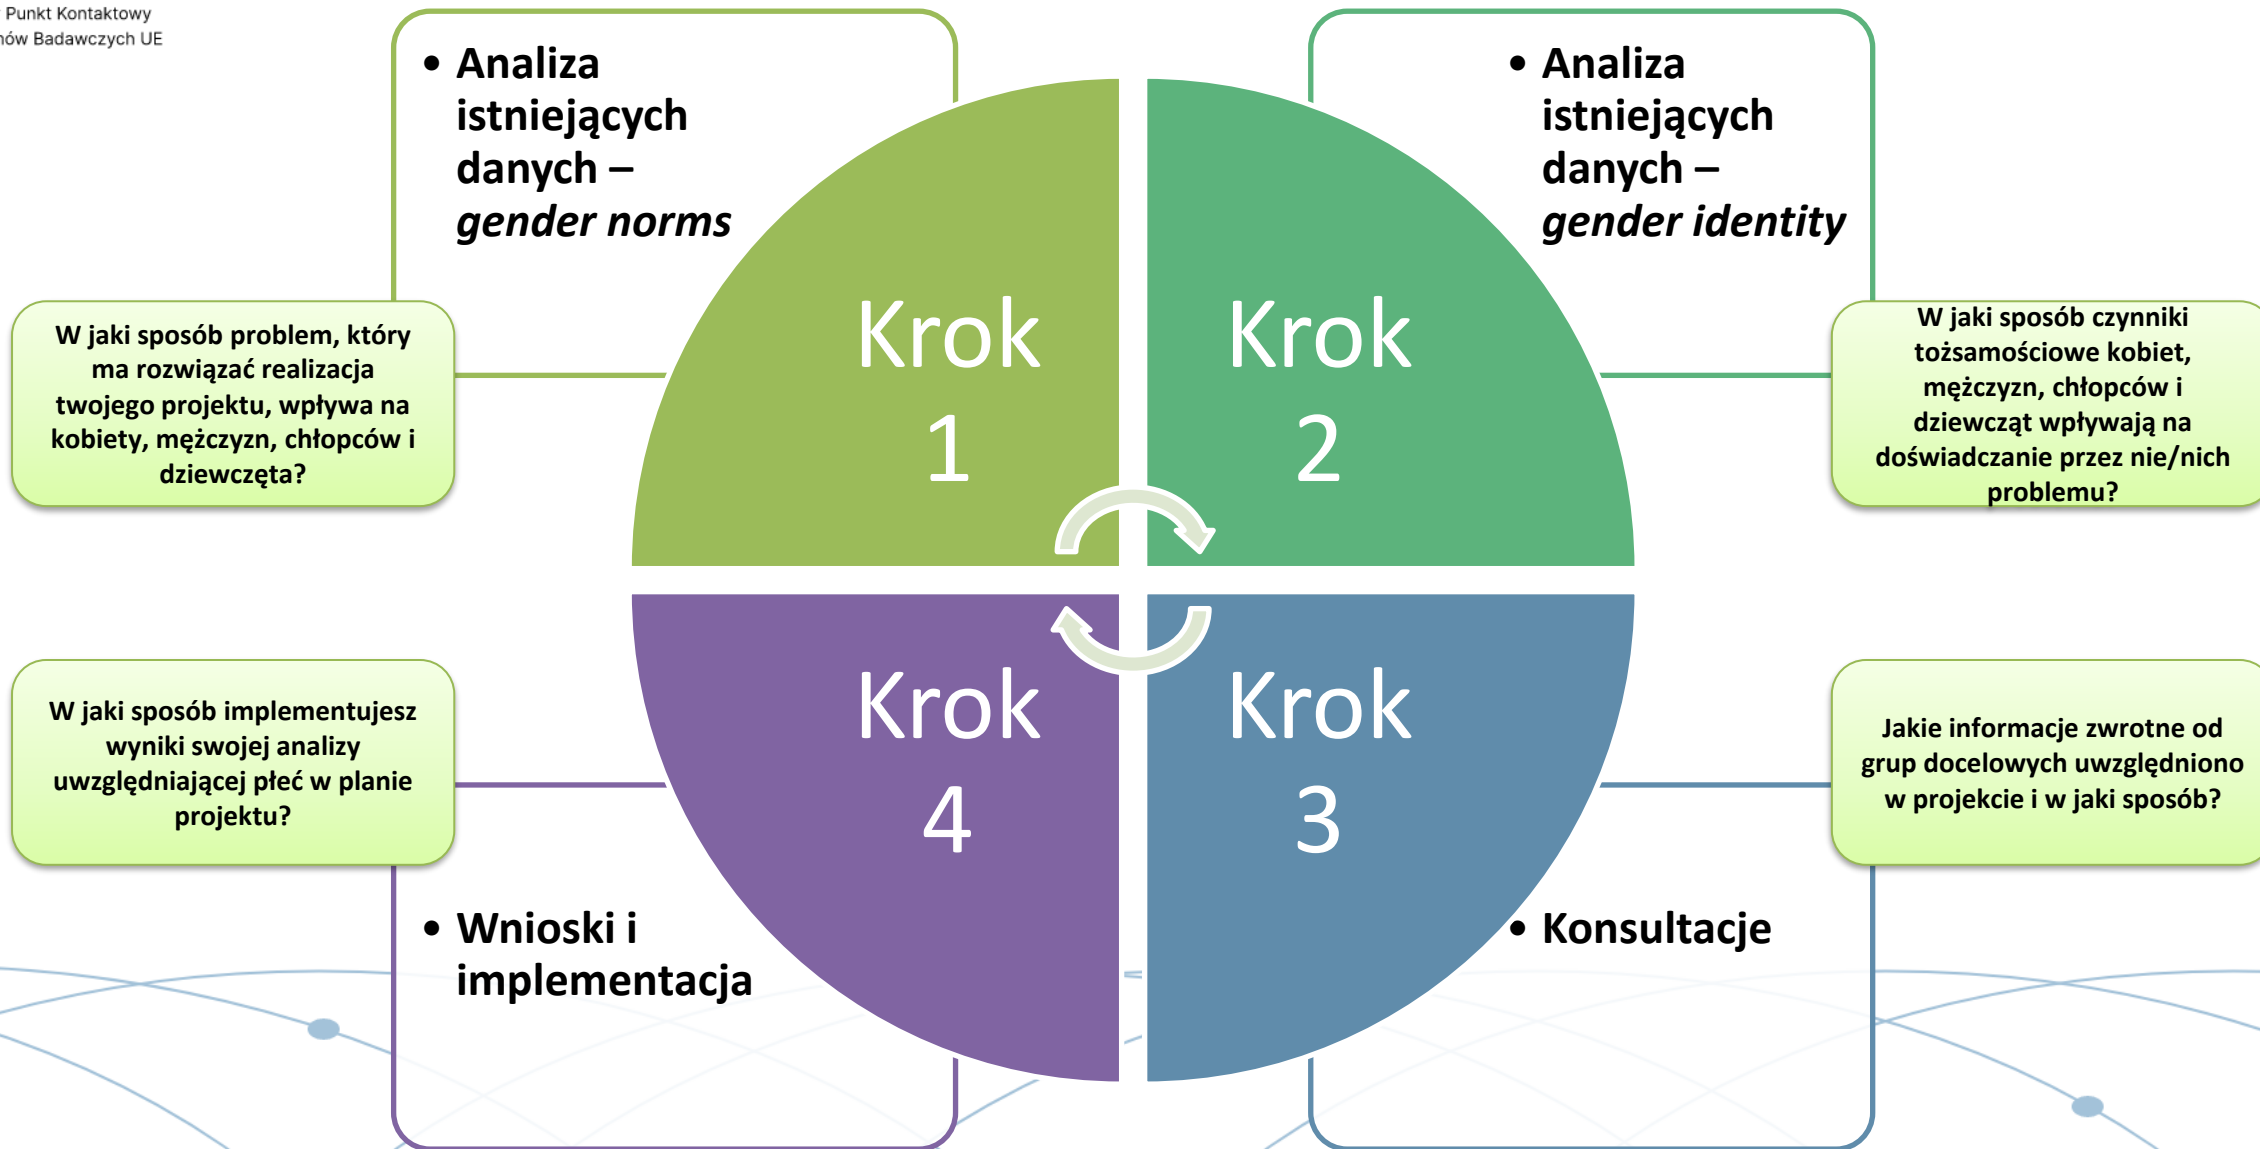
Punkt Kontaktowy
ów Badawczych UE

• Analiza istniejących danych – *gender norms*

W jaki sposób problem, który ma rozwiązać realizacja twojego projektu, wpływa na kobiety, mężczyzn, chłopców i dziewczęta?

Krok 1

Krok 2

• Analiza istniejących danych – *gender identity*

W jaki sposób czynniki tożsamościowe kobiet, mężczyzn, chłopców i dziewcząt wpływają na doświadczanie przez nie/nich problemu?

W jaki sposób implementujesz wyniki swojej analizy uwzględniającej płeć w planie projektu?

Krok 4

Krok 3

Jakie informacje zwrotne od grup docelowych uwzględniono w projekcie i w jaki sposób?

• Wnioski i implementacja

• Konsultacje